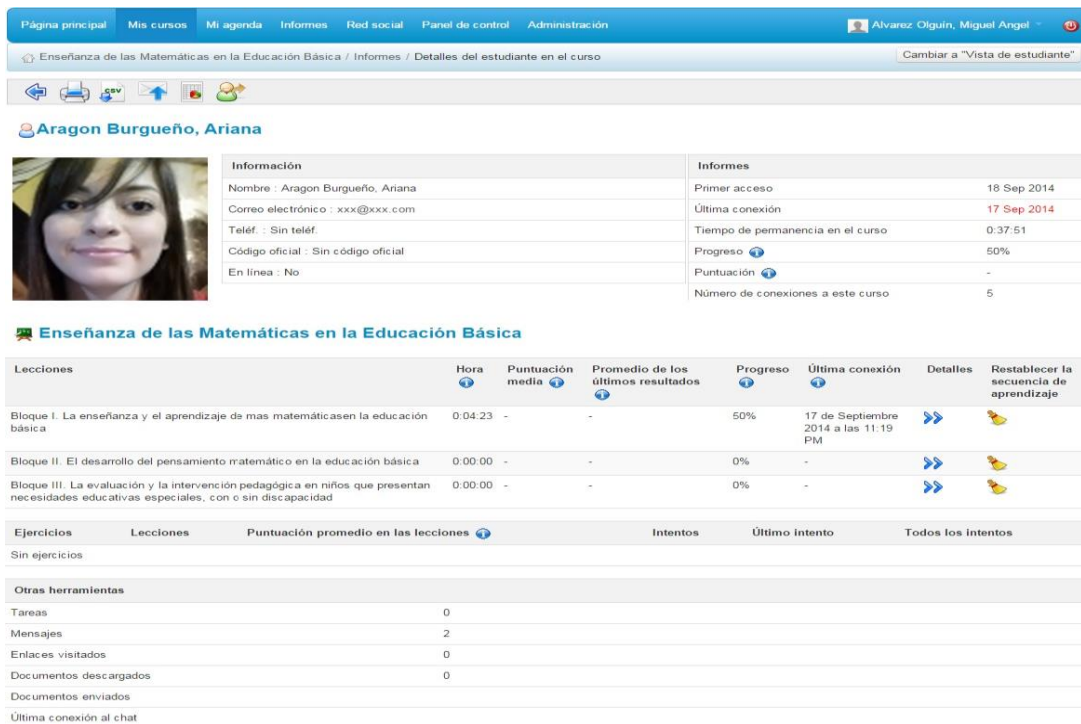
Página principal Mis cursos Mi agenda Informes Red social Panel de control Administración

Alvarez Olguín, Miguel Angel

Enseñanza de las Matemáticas en la Educación Básica / Informes / Detalles del estudiante en el curso

Cambiar a "Vista de estudiante"

Aragon Burgueño, Ariana

| Información |
|---|
| Nombre : Aragon Burgueño, Ariana |
| Correo electrónico : xxx@xxx.com |
| Teléf. : Sin teléf. |
| Código oficial : Sin código oficial |
| En línea : No |

| Informes | |
|---|---|
| Primer acceso | 18 Sep 2014 |
| Última conexión | 17 Sep 2014 |
| Tiempo de permanencia en el curso | 0:37:51 |
| Progreso | 50% |
| Puntuación | - |
| Número de conexiones a este curso | 5 |

Enseñanza de las Matemáticas en la Educación Básica

| Lecciones | Hora | Puntuación media | Promedio de los últimos resultados | Progreso | Última conexión | Detalles | Restablecer la secuencia de aprendizaje |
|---|---|---|---|---|---|---|---|
| Bloque I. La enseñanza y el aprendizaje de mas matemáticasen la educación básica | 0:04:23 | - | - | 50% | 17 de Septiembre 2014 a las 11:19 PM | | |
| Bloque II. El desarrollo del pensamiento matemático en la educación básica | 0:00:00 | - | - | 0% | - | | |
| Bloque III. La evaluación y la intervención pedagógica en niños que presentan necesidades educativas especiales, con o sin discapacidad | 0:00:00 | - | - | 0% | - | | |

| Ejercicios | Lecciones | Puntuación promedio en las lecciones | Intentos | Último intento | Todos los intentos |
|---|---|---|---|---|---|
| Sin ejercicios | | | | | |

| Otras herramientas | |
|---|---|
| Tareas | 0 |
| Mensajes | 2 |
| Enlaces visitados | 0 |
| Documentos descargados | 0 |
| Documentos enviados | |
| Última conexión al chat | |